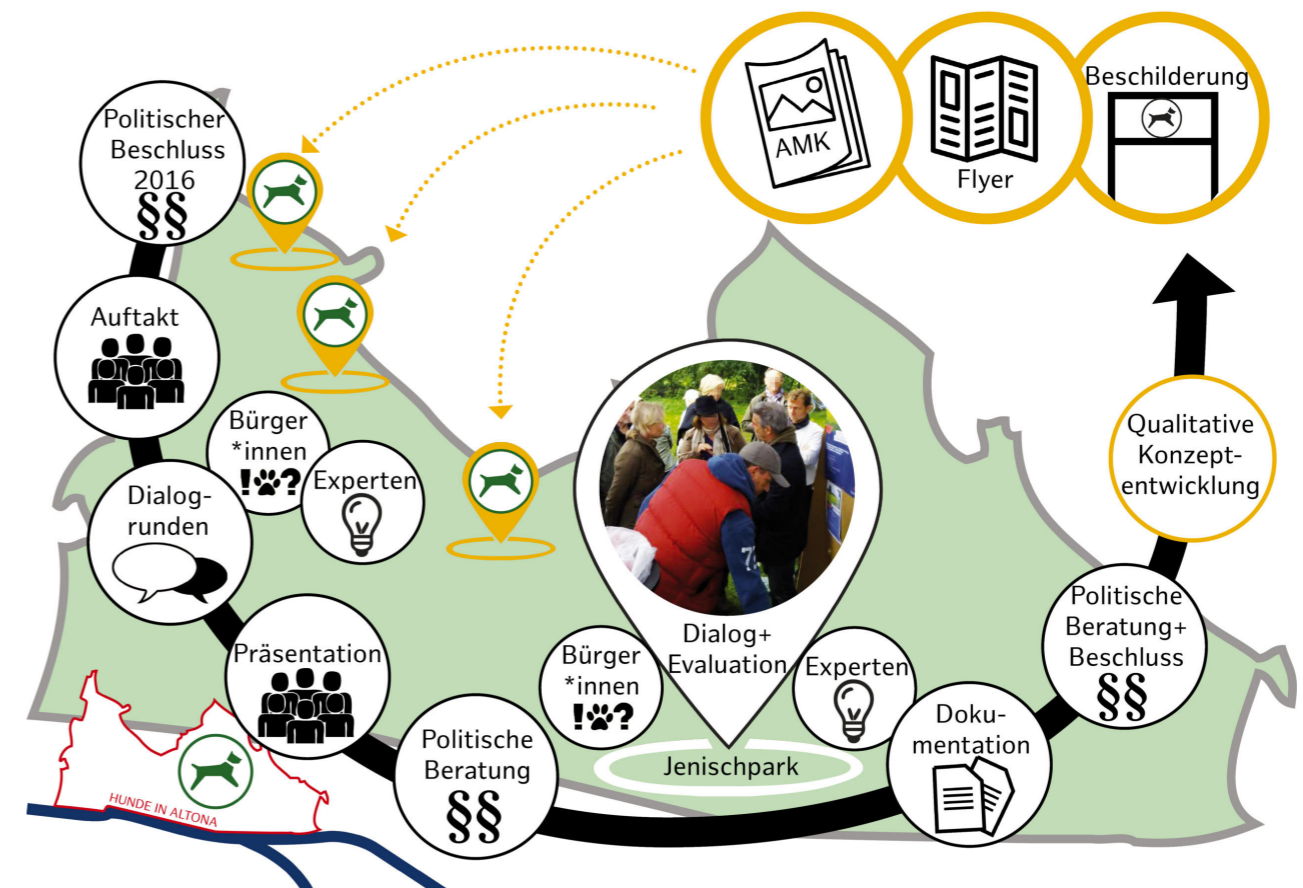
AMK

Flyer

Beschilderung

Politischer Beschluss 2016 §§

Auftakt

Bürger *innen !🐾?

Experten

Dialogrunden

Präsentation

HUNDE IN ALTONA

Politische Beratung §§

Bürger *innen !🐾?

Dialog+ Evaluation

Jenischpark

Experten

Dokumentation

Politische Beratung+ Beschluss §§

Qualitative Konzeptentwicklung